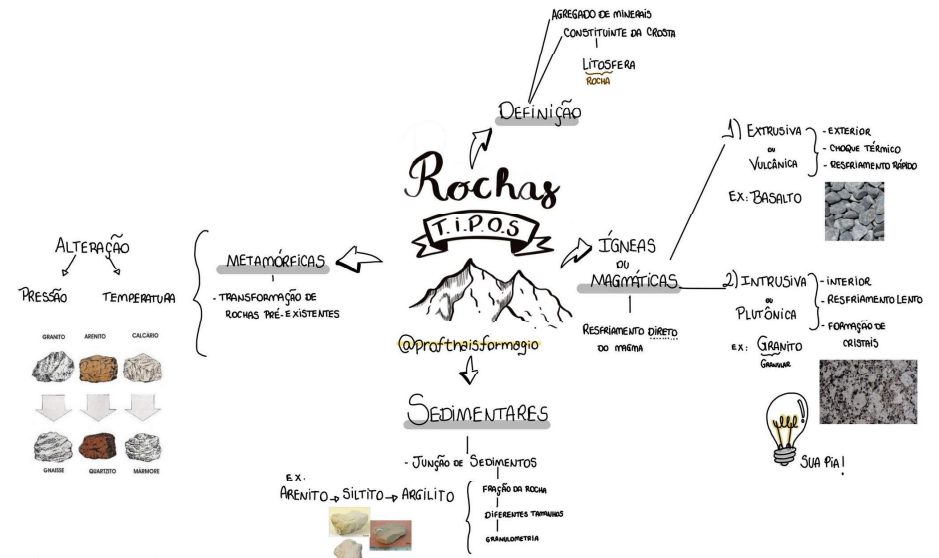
AGREGADO DE MINERAIS
CONSTITUINTE DA CROSTA
LITOSFERA
ROCHA

DEFINIÇÃO

Rochas
T.I.P.O.S

@profthaisformagio

1) EXTRUSIVA OU VULCÂNICA
- EXTERIOR
- CHOQUE TÉRMICO
- RESFRIAMENTO RÁPIDO
EX: BASALTO

ÍGNEAS OU MAGMÁTICAS
RESFRIAMENTO DIRETO DO MAGMA

2) INTRUSIVA OU PLUTÔNICA
- INTERIOR
- RESFRIAMENTO LENTO
- FORMAÇÃO DE CRISTAIS
EX: GRANITO
GRANULAR

SUA DICA!

ALTERAÇÃO
PRESSÃO
TEMPERATURA

GRANITO ARENITO CALCÁRIO
GNAISSE QUARTZITO MÁRMORE

METAMÓRFICAS
- TRANSFORMAÇÃO DE ROCHAS PRÉ-EXISTENTES

SEDIMENTARES
- JUNÇÃO DE SEDIMENTOS
EX.
ARENITO → SILTITO → ARGILITO
FRAÇÃO DA ROCHA
DIFERENTES TAMANHOS
GRANULOMETRIA